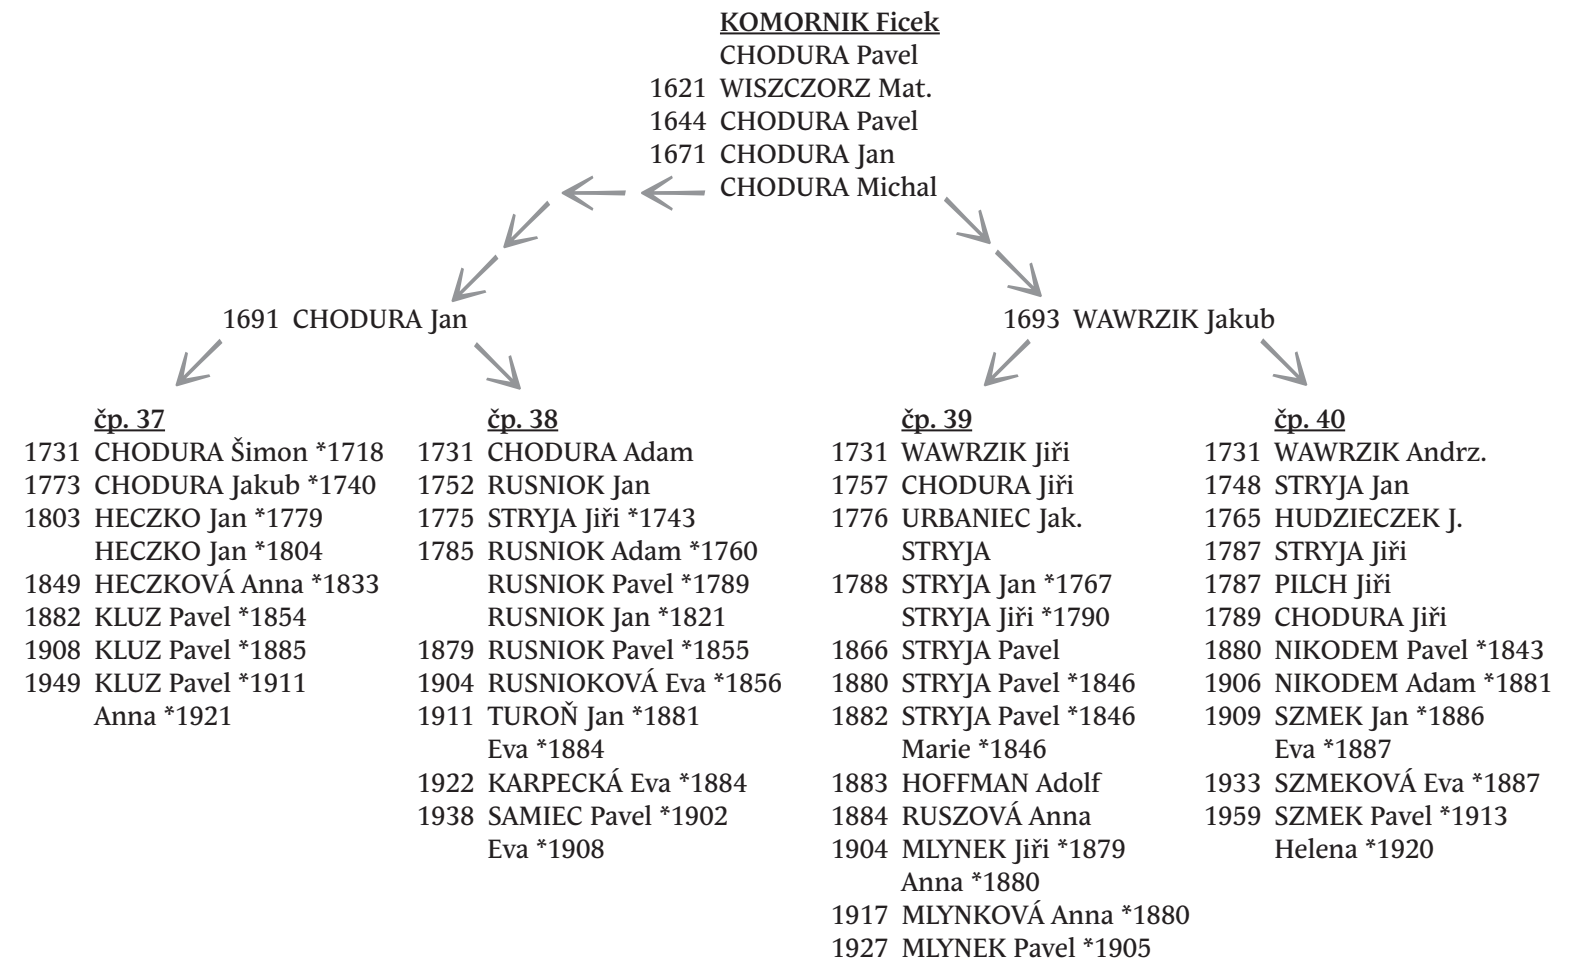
KOMORNIK Ficek
CHODURA Pavel
1621 WISZCZORZ Mat.
1644 CHODURA Pavel
1671 CHODURA Jan
CHODURA Michal

1691 CHODURA Jan

1693 WAWRZIK Jakub

čp. 37
1731 CHODURA Šimon *1718
1773 CHODURA Jakub *1740
1803 HECZKO Jan *1779
HECZKO Jan *1804
1849 HECZKOVÁ Anna *1833
1882 KLUZ Pavel *1854
1908 KLUZ Pavel *1885
1949 KLUZ Pavel *1911
Anna *1921

čp. 38
1731 CHODURA Adam
1752 RUSNIOK Jan
1775 STRYJA Jiři *1743
1785 RUSNIOK Adam *1760
RUSNIOK Pavel *1789
RUSNIOK Jan *1821
1879 RUSNIOK Pavel *1855
1904 RUSNIOKOVÁ Eva *1856
1911 TUROŇ Jan *1881
Eva *1884
1922 KARPECKÁ Eva *1884
1938 SAMIEC Pavel *1902
Eva *1908

čp. 39
1731 WAWRZIK Jiři
1757 CHODURA Jiři
1776 URBANIEC Jak.
STRYJA
1788 STRYJA Jan *1767
STRYJA Jiři *1790
1866 STRYJA Pavel
1880 STRYJA Pavel *1846
1882 STRYJA Pavel *1846
Marie *1846
1883 HOFFMAN Adolf
1884 RUSZOVÁ Anna
1904 MLYNEK Jiři *1879
Anna *1880
1917 MLYNKOVÁ Anna *1880
1927 MLYNEK Pavel *1905

čp. 40
1731 WAWRZIK Andrz.
1748 STRYJA Jan
1765 HUDZIECZEK J.
1787 STRYJA Jiři
1787 PILCH Jiři
1789 CHODURA Jiři
1880 NIKODEM Pavel *1843
1906 NIKODEM Adam *1881
1909 SZMEK Jan *1886
Eva *1887
1933 SZMEKOVÁ Eva *1887
1959 SZMEK Pavel *1913
Helena *1920